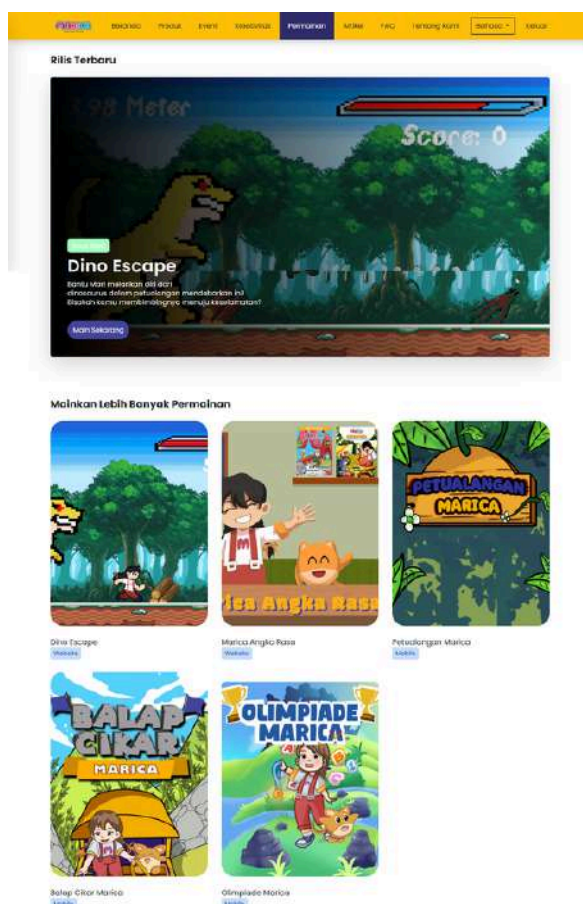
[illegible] Beranda Produk Event Kolaborasi Permainan Materi FAQ Tentang Kami Bahasa Keluar

Rilis Terbaru

3.98 Meter

Score: 0

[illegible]

Dino Escape

Bantu Vari melarikan diri dari dinosaurus dalam petualangan mendebarkan ini! Bisakah kamu membimbingnya menuju keselamatan?

Main Sekarang

Mainkan Lebih Banyak Permainan

Dino Escape
Website

isa Angka Rasa

Marica Angka Rasa
Website

PETUALANGAN MARICA

Petualangan Marica
Mobile

BALAP CIKAR MARICA

Balap Cikar Marica
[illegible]

OLIMPIADE MARICA

Olimpiade Marica
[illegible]